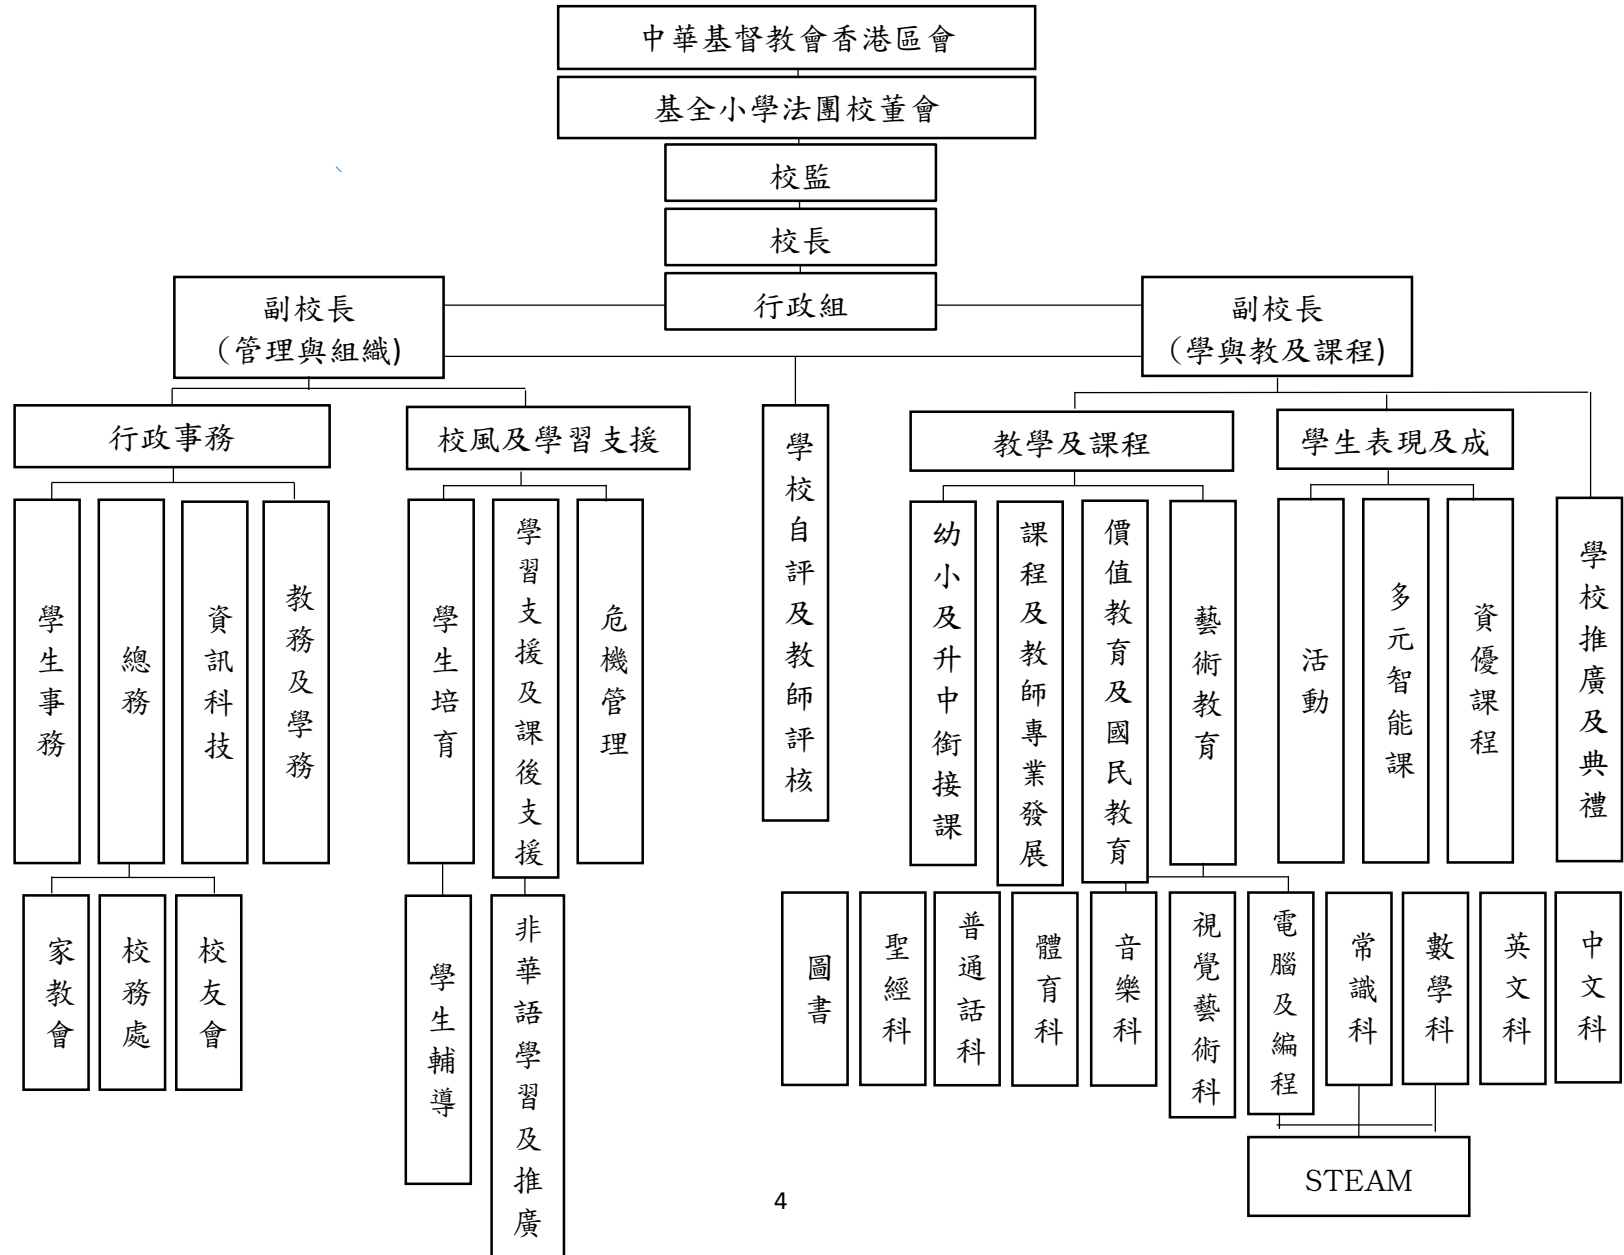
中華基督教會香港區會

基全小學法團校董會

校監

校長

副校長
(管理與組織)

行政組

副校長
(學與教及課程)

行政事務

校風及學習支援

學校自評及教師評核

教學及課程

學生表現及成

學生事務

總務

資訊科技

教務及學務

家教會

校務處

校友會

學生培育

學習支援及課後支援

危機管理

學生輔導

非華語學習及推廣

幼小及升中銜接課

課程及教師專業發展

價值教育及國民教育

藝術教育

活動

多元智能課

資優課程

學校推廣及典禮

圖書

聖經科

普通話科

體育科

音樂科

視覺藝術科

電腦及編程

常識科

數學科

英文科

中文科

STEAM

4